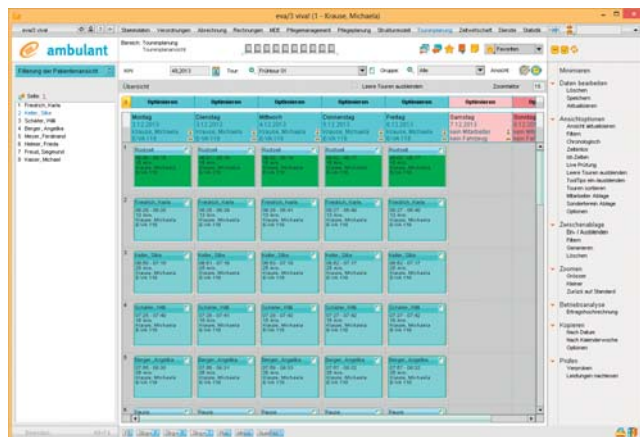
eva/3 viva! (1 - Krause, Michaela)

Stammdaten Verordnungen Abrechnung Rechnungen MDE Pflegemanagement Pflegeplanung Strukturmodell Tourenplanung Zeitverlauf Dienste Statistik

ambulant

Bereich: Tourenplanung
Tourenplanansicht

Filterung der Patientenansicht

Seite: 1
1 Friedrich, Karla
2 Keller, Silke
3 Schäfer, Willi
4 Berger, Angelika
5 Meyer, Ferdinand
6 Heller, Frieda
7 Freud, Siegmund
8 Kaiser, Michael

KW 49.2013 Tour Frühtour 01 Gruppe Alle Ansicht

Übersicht Leere Touren ausblenden Zoomfaktor 15

| Optimieren | Optimieren | Optimieren | Optimieren | Optimieren | Optimieren | Optimieren |
|---|---|---|---|---|---|---|
| Montag 2.12.2013 Krause, Michaela | Dienstag 3.12.2013 Krause, Michaela | Mittwoch 4.12.2013 Krause, Michaela | Donnerstag 5.12.2013 Krause, Michaela | Freitag 6.12.2013 Krause, Michaela | Samstag 7.12.2013 kein Mitarbeiter kein Fahrzeug | Sonntag 8.12.2013 kein Mitarbeiter kein Fahrzeug |

Rüstzeit
Friedrich, Karla
Keller, Silke
Schäfer, Willi
Berger, Angelika
Pause

Minimieren

Daten bearbeiten
Löschen
Speichern
Aktualisieren

Ansichtsoptionen
Ansicht aktualisieren
Filtern
Chronologisch
Zeitstrich
Ist-Zeiten
Live Prüfung
Leere Touren ausblenden
ToolTips ein-/ausblenden
Touren sortieren
Mitarbeiter Ablage
Zusatztermin Ablage
Optionen

Zwischenablage
Ein- / Ausblenden
Filtern
Generieren
Löschen

Zoomen
Grösser
Kleiner
Zurück auf Standard

Betriebsanalyse
Ertragshochrechnung

Kopieren
Nach Datum
Nach Kalenderwoche
Optionen

Prüfen
Verordnen
Leistungen rechnen